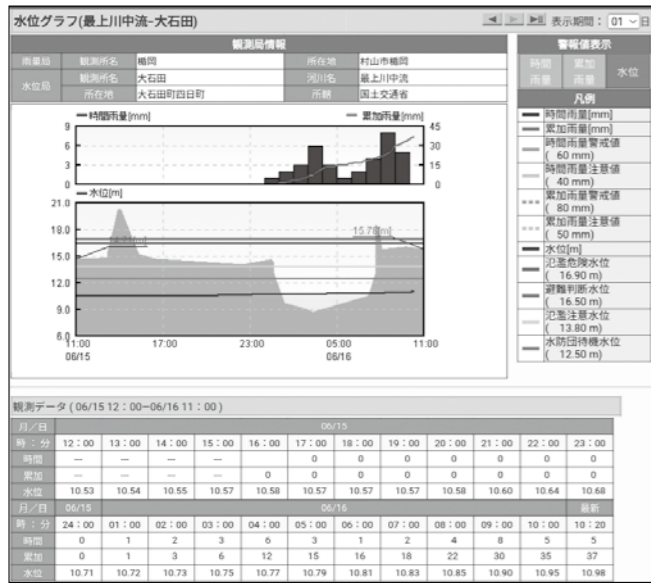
水位グラフ(最上川中流-大石田)

表示期間： 01 日

観測局情報

| 雨量局 | 観測所名 | 楯岡 | 所在地 | 村山市楯岡 |
|---|---|---|---|---|
| 水位局 | 観測所名 | 大石田 | 河川名 | 最上川中流 |
| | 所在地 | 大石田町四日町 | 所轄 | 国土交通省 |

警報値表示

時間雨量 累加雨量 水位

凡例

時間雨量[mm]
累加雨量[mm]
時間雨量警戒値 ( 60 mm)
時間雨量注意値 ( 40 mm)
累加雨量警戒値 ( 80 mm)
累加雨量注意値 ( 50 mm)
水位[m]
氾濫危険水位 ( 16.90 m)
避難判断水位 ( 16.50 m)
氾濫注意水位 ( 13.80 m)
水防団待機水位 ( 12.50 m)

時間雨量[mm]
累加雨量[mm]
9
6
3
0
45
30
15
0
水位[m]
21.0
18.0
15.0
12.0
9.0
6.0
16.3[m]
15.78[m]
11:00 06/15
17:00
23:00
05:00 06/16
11:00

観測データ ( 06/15 12：00~06/16 11：00 )

| 月／日 | 06/15 | | | | | | | | | | | |
|---|---|---|---|---|---|---|---|---|---|---|---|---|
| 時：分 | 12：00 | 13：00 | 14：00 | 15：00 | 16：00 | 17：00 | 18：00 | 19：00 | 20：00 | 21：00 | 22：00 | 23：00 |
| 時間 | — | — | — | — | — | 0 | 0 | 0 | 0 | 0 | 0 | 0 |
| 累加 | — | — | — | — | 0 | 0 | 0 | 0 | 0 | 0 | 0 | 0 |
| 水位 | 10.53 | 10.54 | 10.55 | 10.57 | 10.58 | 10.57 | 10.57 | 10.57 | 10.58 | 10.60 | 10.64 | 10.68 |
| 月／日 | 06/15 | 06/16 | | | | | | | | | | 最新 |
| 時：分 | 24：00 | 01：00 | 02：00 | 03：00 | 04：00 | 05：00 | 06：00 | 07：00 | 08：00 | 09：00 | 10：00 | 10：20 |
| 時間 | 0 | 1 | 2 | 3 | 6 | 3 | 1 | 2 | 4 | 8 | 5 | 5 |
| 累加 | 0 | 1 | 3 | 6 | 12 | 15 | 16 | 18 | 22 | 30 | 35 | 37 |
| 水位 | 10.71 | 10.72 | 10.73 | 10.75 | 10.77 | 10.79 | 10.81 | 10.83 | 10.85 | 10.90 | 10.95 | 10.98 |